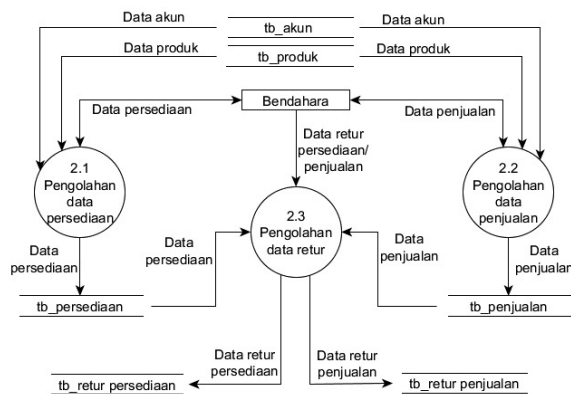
Data akun

tb_akun

Data akun

Data produk

tb_produk

Data produk

Data persediaan

Bendahara

Data penjualan

Data retur persediaan/ penjualan

2.1 Pengolahan data persediaan

2.2 Pengolahan data penjualan

2.3 Pengolahan data retur

Data persediaan

Data persediaan

Data penjualan

Data penjualar

tb_persediaan

tb_penjualan

Data retur persediaan

Data retur penjualan

tb_retur persediaan

tb_retur penjualan